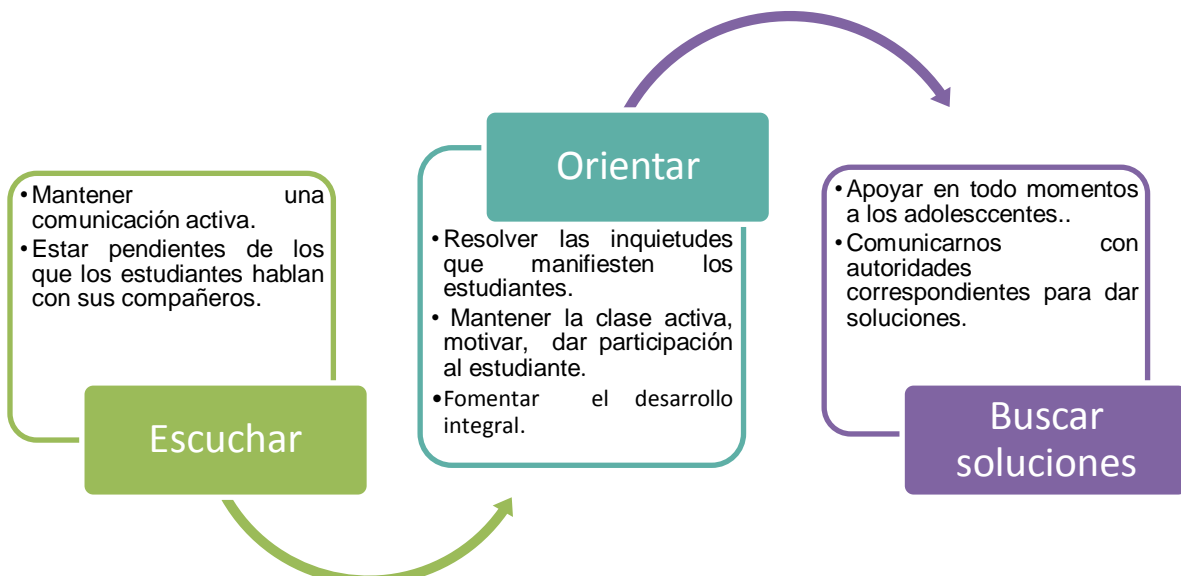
• Mantener una comunicación activa.
• Estar pendientes de los que los estudiantes hablan con sus compañeros.

Escuchar

Orientar

• Resolver las inquietudes que manifiesten los estudiantes.
• Mantener la clase activa, motivar, dar participación al estudiante.
• Fomentar el desarrollo integral.

• Apoyar en todo momentos a los adolesccentes..
• Comunicarnos con autoridades correspondientes para dar soluciones.

Buscar soluciones